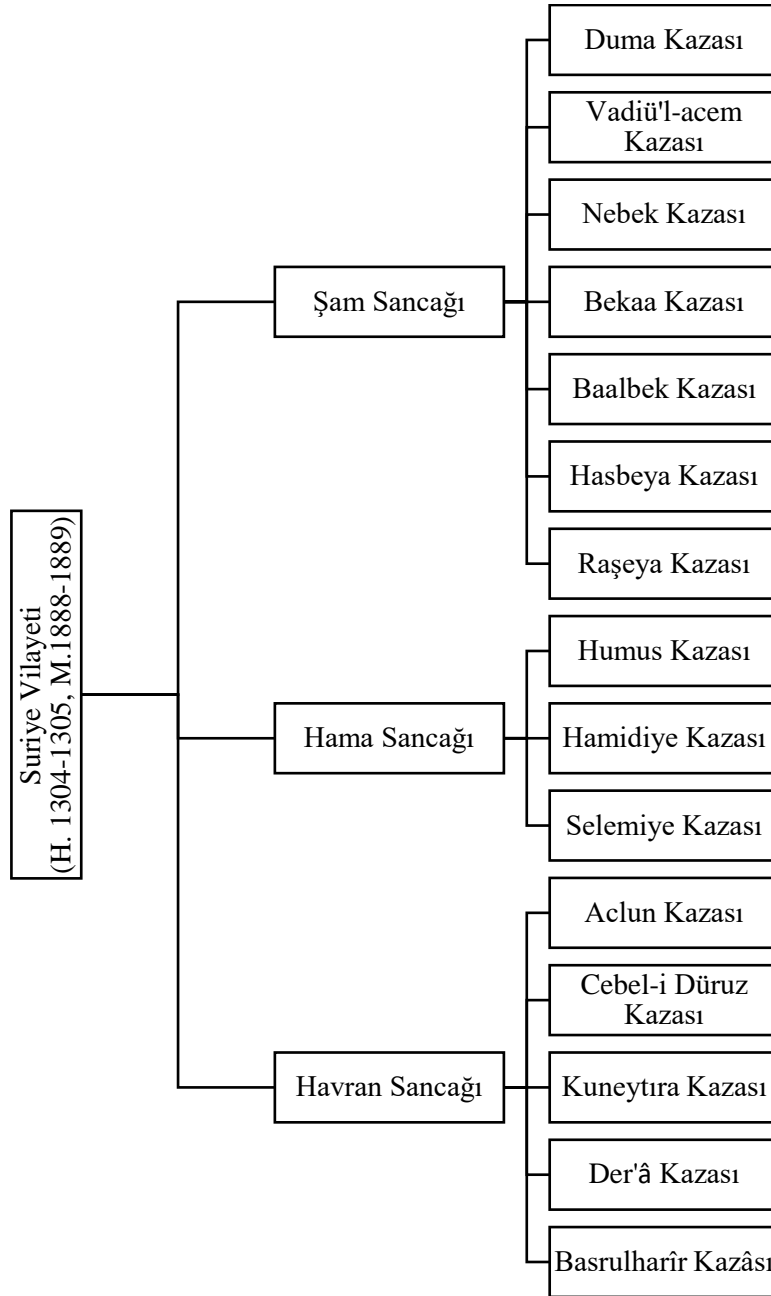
Suriye Vilayeti
(H. 1304-1305, M.1888-1889)

Şam Sancağı

Duma Kazası

Vadiü'l-acem Kazası

Nebek Kazası

Bekaa Kazası

Baalbek Kazası

Hasbeya Kazası

Raşeya Kazası

Hama Sancağı

Humus Kazası

Hamidiye Kazası

Selemiye Kazası

Havran Sancağı

Aclun Kazası

Cebel-i Düruz Kazası

Kuneytıra Kazası

Der'â Kazası

Basrulharîr Kazâsı